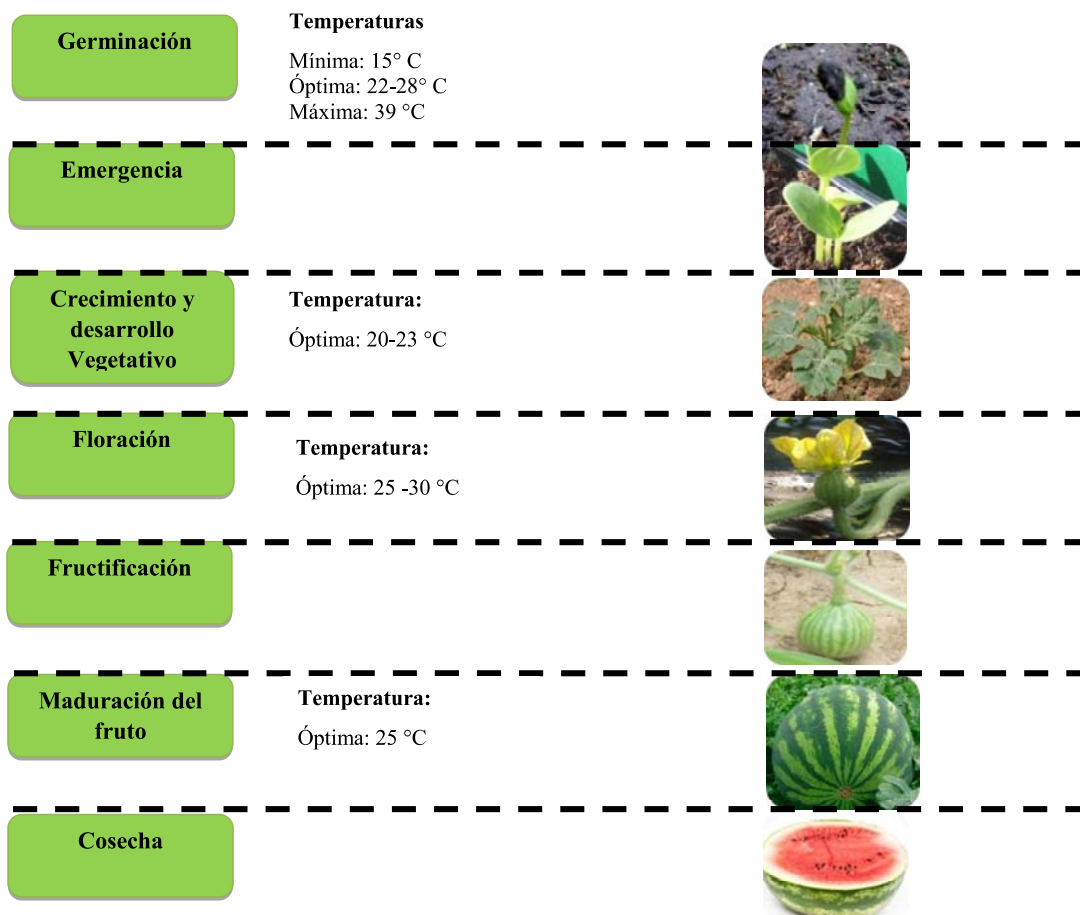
Germinación

Temperaturas

Mínima: 15° C
Óptima: 22-28° C
Máxima: 39 °C

Emergencia

Crecimiento y desarrollo Vegetativo

Temperatura:

Óptima: 20-23 °C

Floración

Temperatura:

Óptima: 25 -30 °C

Fructificación

Maduración del fruto

Temperatura:

Óptima: 25 °C

Cosecha